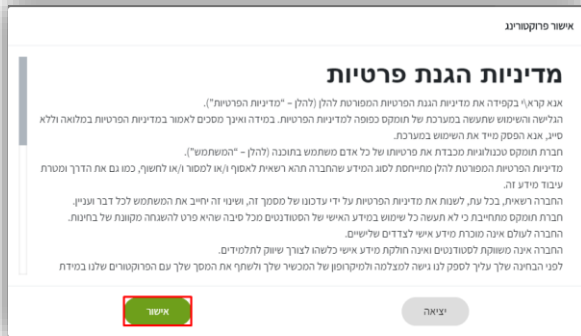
אישור פרוקטורינג

מדיניות הגנת פרטיות

אנא קרא/י בקפידה את מדיניות הגנת הפרטיות המפורטת להלן (להלן – "מדיניות הפרטיות").
הגלישה והשימוש שתעשה במערכת של תומקס כפופה למדיניות הפרטיות. במידה ואינך מסכים לאמור במדיניות הפרטיות במלואה וללא סייג, אנא הפסק מייד את השימוש במערכת.
חברת תומקס טכנולוגיות מכבדת את פרטיותו של כל אדם משתמש בתוכנה (להלן – "המשתמש").
מדיניות הפרטיות המפורטת להלן מתייחסת לסוג המידע שהחברה תהא רשאית לאסוף ו/או למסור ו/או לחשוף, כמו גם את הדרך ומטרת עיבוד מידע זה.
החברה רשאית, בכל עת, לשנות את מדיניות הפרטיות על ידי עדכונו של מסמך זה, ושינוי זה יחייב את המשתמש לכל דבר ועניין.
חברת תומקס מתחייבת כי לא תעשה כל שימוש במידע האישי של הסטודנטים מכל סיבה שהיא פרט להשגחה מקוונת של בחינות.
החברה לעולם אינה מוכרת מידע אישי לצדדים שלישיים.
החברה אינה משווקת לסטודנטים ואינה חולקת מידע אישי כלשהו לצורך שיווק לתלמידים.
לפני הבחינה שלך עליך לספק לנו גישה למצלמה ולמיקרופון של המכשיר שלך ולשתף את המסך שלך עם הפרוקטורים שלנו במידת

יציאה
אישור